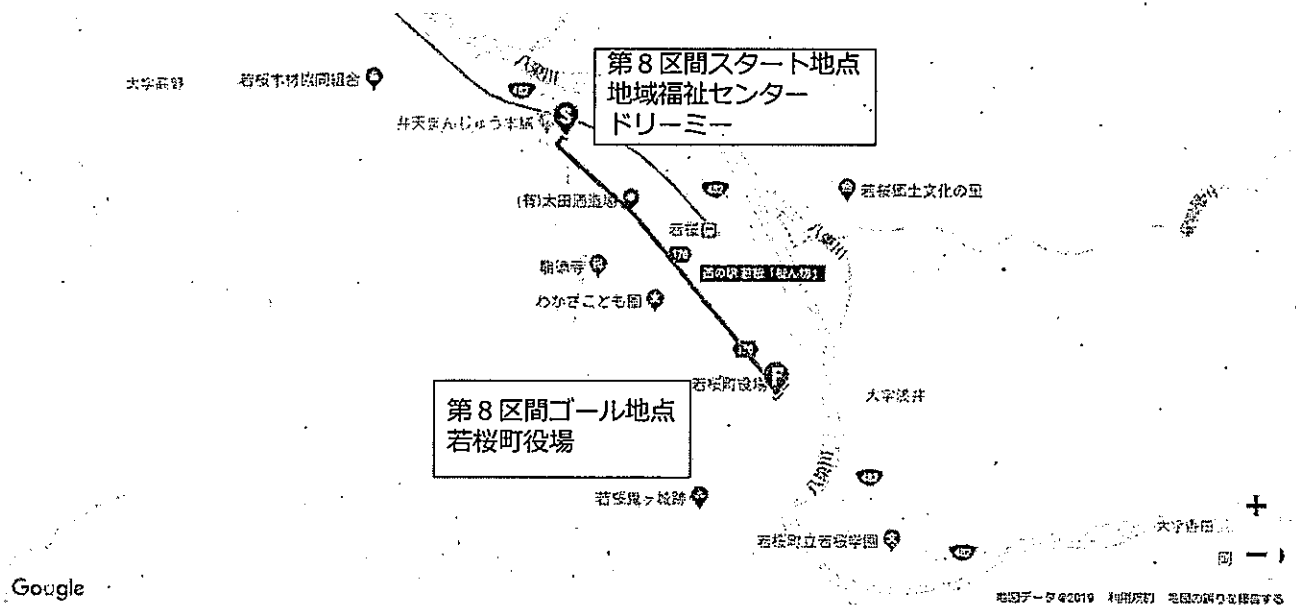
第８区間スタート地点
地域福祉センター
ドリーミー

大字高野

若桜木材協同組合

八東川

弁天まんじゅう本舗

(有)太田酒造場

若桜

若桜郷土文化の里

八東川

龍徳寺

道の駅若桜「桜ん坊」

わかさこども園

若桜町役場

第８区間ゴール地点
若桜町役場

大字浅井

八東川

若桜鬼ヶ城跡

大字吉田

若桜町立若桜学園

Google

地図データ ©2019 利用規約 地図の誤りを報告する